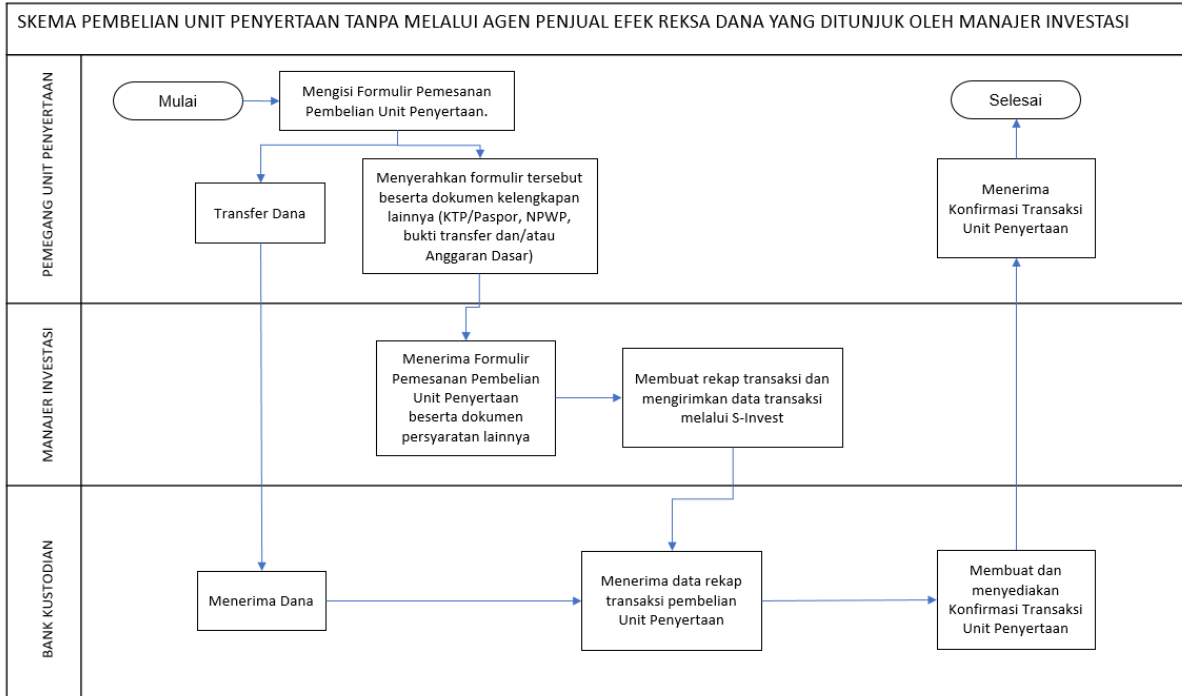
SKEMA PEMBELIAN UNIT PENYERTAAN TANPA MELALUI AGEN PENJUAL EFEK REKSA DANA YANG DITUNJUK OLEH MANAJER INVESTASI

PEMEGANG UNIT PENYERTAAN

Mulai

Mengisi Formulir Pemesanan Pembelian Unit Penyertaan.

Selesai

Transfer Dana

Menyerahkan formulir tersebut beserta dokumen kelengkapan lainnya (KTP/Paspor, NPWP, bukti transfer dan/atau Anggaran Dasar)

Menerima Konfirmasi Transaksi Unit Penyertaan

MANAJER INVESTASI

Menerima Formulir Pemesanan Pembelian Unit Penyertaan beserta dokumen persyaratan lainnya

Membuat rekap transaksi dan mengirimkan data transaksi melalui S-Invest

BANK KUSTODIAN

Menerima Dana

Menerima data rekap transaksi pembelian Unit Penyertaan

Membuat dan menyediakan Konfirmasi Transaksi Unit Penyertaan